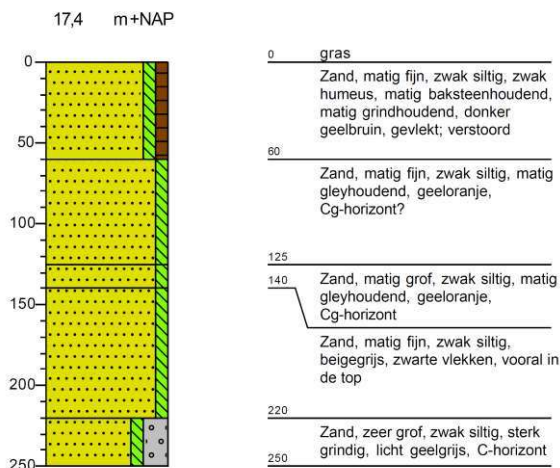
17,4 m+NAP

0
50
100
150
200
250

0 gras
Zand, matig fijn, zwak siltig, zwak humeus, matig baksteenhoudend, matig grindhoudend, donker geelbruin, gevlekt; verstoord

60
Zand, matig fijn, zwak siltig, matig gleyhoudend, geeloranje, Cg-horizont?

125
140
Zand, matig grof, zwak siltig, matig gleyhoudend, geeloranje, Cg-horizont

Zand, matig fijn, zwak siltig, beigegrijs, zwarte vlekken, vooral in de top

220
Zand, zeer grof, zwak siltig, sterk grindig, licht geelgrijs, C-horizont
250